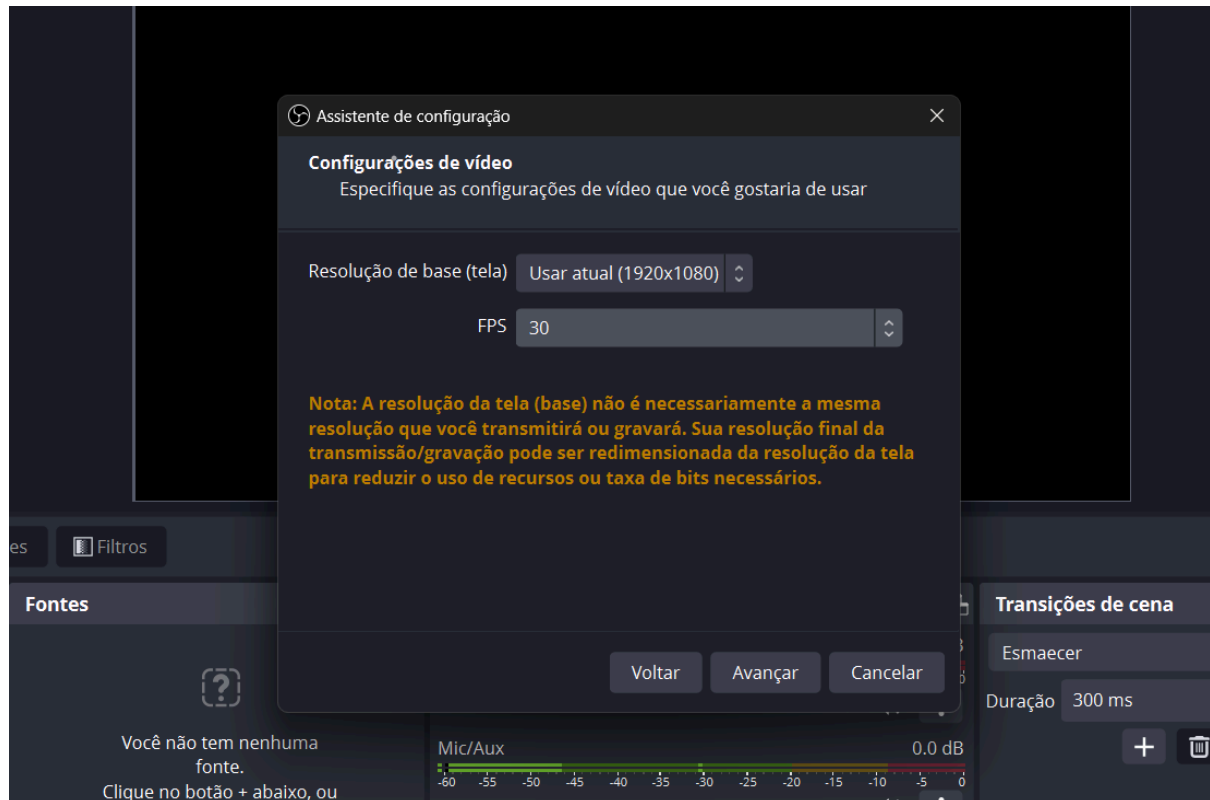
Assistente de configuração

Configurações de vídeo
Especifique as configurações de vídeo que você gostaria de usar

Resolução de base (tela) Usar atual (1920x1080)

FPS 30

Nota: A resolução da tela (base) não é necessariamente a mesma resolução que você transmitirá ou gravará. Sua resolução final da transmissão/gravação pode ser redimensionada da resolução da tela para reduzir o uso de recursos ou taxa de bits necessários.

Voltar Avançar Cancelar

es Filtros

Fontes

Você não tem nenhuma fonte.
Clique no botão + abaixo, ou

Mic/Aux 0.0 dB
-60 -55 -50 -45 -40 -35 -30 -25 -20 -15 -10 -5 0

Transições de cena
Esmaecer
Duração 300 ms